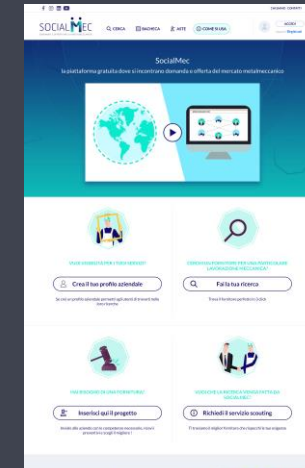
SOCIALMEC

CERCA BACHECA ASTE COME SI USA

SocialMec
la piattaforma gratuita dove si incontrano domanda e offerta del mercato metalmeccanico

Crea il tuo profilo aziendale

Fai la tua ricerca

Inserisci qui il progetto

Richiedi il servizio scouting